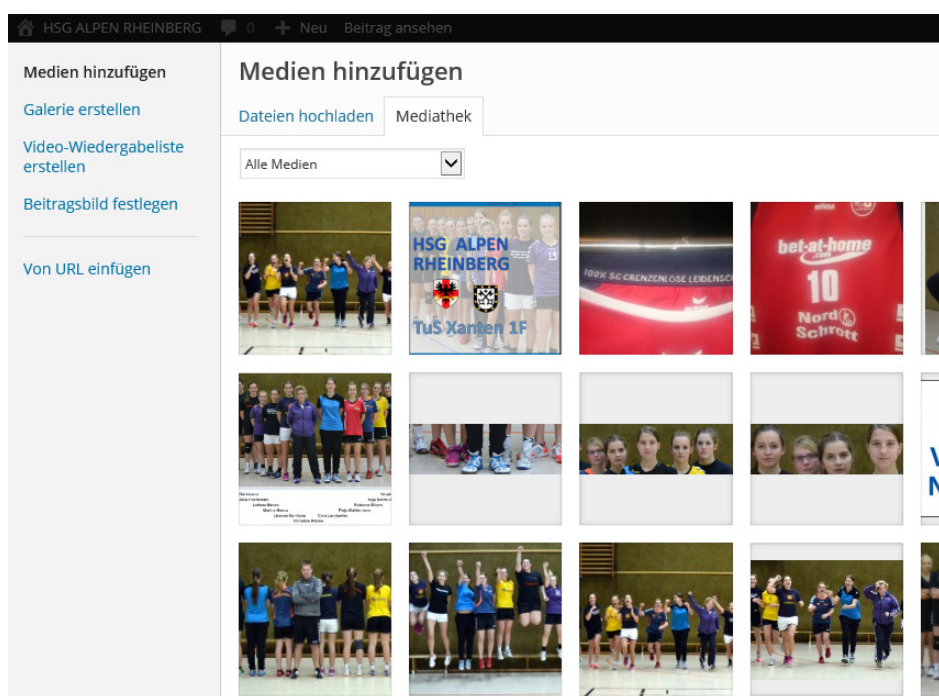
HSG ALPEN RHEINBERG 0 + Neu Beitrag ansehen

Medien hinzufügen
Galerie erstellen
Video-Wiedergabeliste erstellen
Beitragsbild festlegen

Von URL einfügen

Medien hinzufügen

Dateien hochladen Mediathek

Alle Medien

HSG ALPEN RHEINBERG
TuS Xanten 1F

100% SG GRENZENLOSE LEIDENSC

bet-at-home .com
10
Nord Schrott

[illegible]